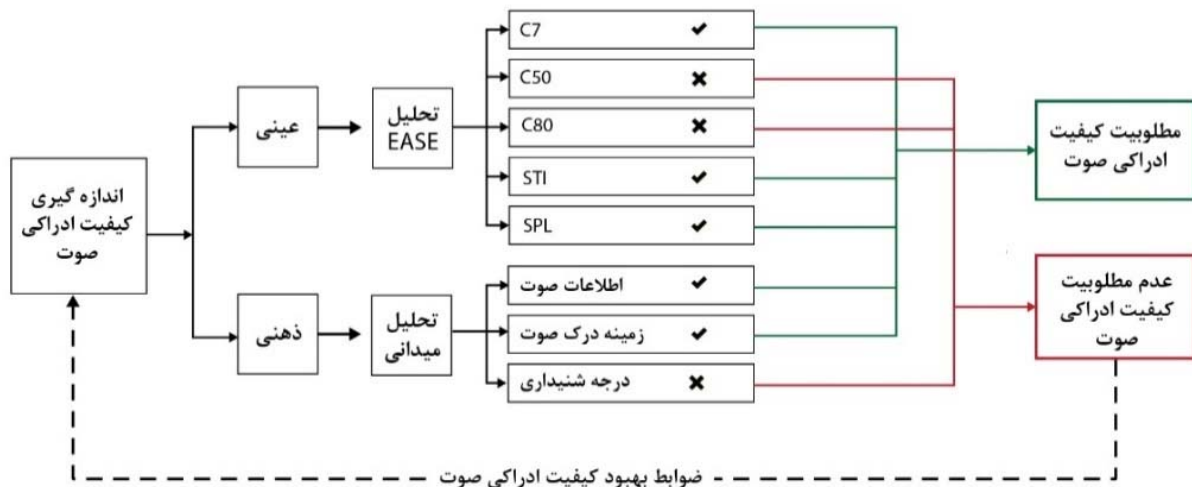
اندازه گیری کیفیت ادراکی صوت

عینی

ذهنی

تحلیل EASE

تحلیل میدانی

C7 ✔

C50 ✖

C80 ✖

STI ✔

SPL ✔

اطلاعات صوت ✔

زمینه درک صوت ✔

درجه شنیداری ✖

مطلوبیت کیفیت ادراکی صوت

عدم مطلوبیت کیفیت ادراکی صوت

ضوابط بهبود کیفیت ادراکی صوت